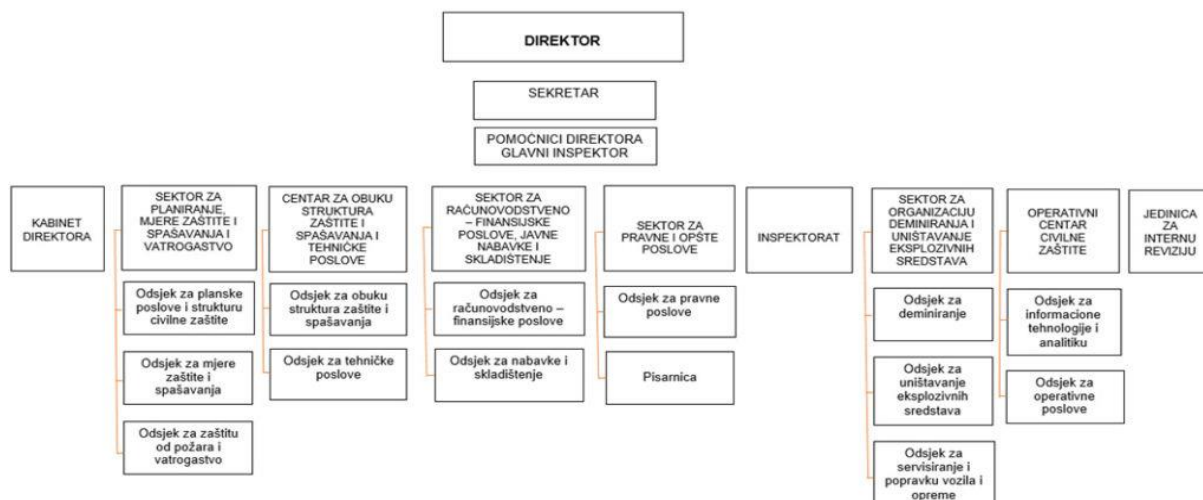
DIREKTOR

SEKRETAR

POMOĆNICI DIREKTORA
GLAVNI INSPEKTOR

KABINET DIREKTORA

SEKTOR ZA PLANIRANJE, MJERE ZAŠTITE I SPAŠAVANJA I VATROGASTVO

Odsjek za planske poslove i strukturu civilne zaštite

Odsjek za mjere zaštite i spašavanja

Odsjek za zaštitu od požara i vatrogastvo

CENTAR ZA OBUKU STRUKTURA ZAŠTITE I SPAŠAVANJA I TEHNIČKE POSLOVE

Odsjek za obuku struktura zaštite i spašavanja

Odsjek za tehničke poslove

SEKTOR ZA RAČUNOVODSTVENO – FINANSIJSKE POSLOVE, JAVNE NABAVKE I SKLADIŠTENJE

Odsjek za računovodstveno – finansijske poslove

Odsjek za nabavke i skladištenje

SEKTOR ZA PRAVNE I OPŠTE POSLOVE

Odsjek za pravne poslove

Pisarnica

INSPEKTORAT

SEKTOR ZA ORGANIZACIJU DEMINIRANJA I UNIŠTAVANJE EKSPLOZIVNIH SREDSTAVA

Odsjek za deminiranje

Odsjek za uništavanje eksplozivnih sredstava

Odsjek za servisiranje i popravku vozila i opreme

OPERATIVNI CENTAR CIVILNE ZAŠTITE

Odsjek za informacione tehnologije i analitiku

Odsjek za operativne poslove

JEDINICA ZA INTERNU REVIZIJU